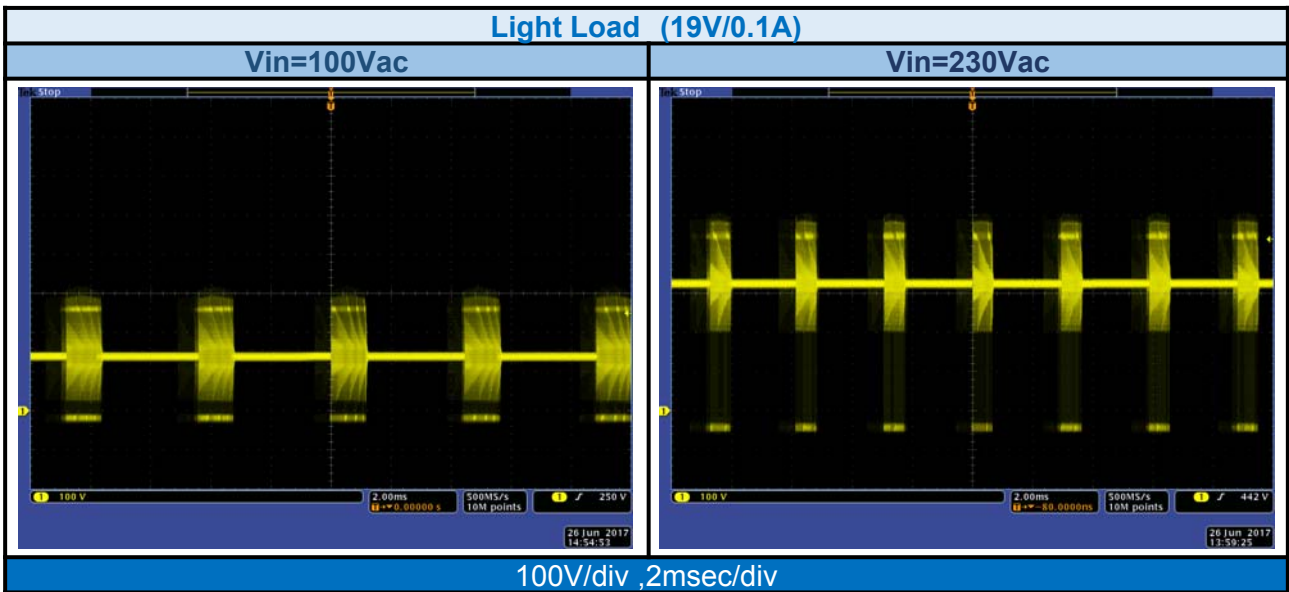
Light Load (19V/0.1A)

| Vin=100Vac | Vin=230Vac |
|---|---|
| Tek Stop | Tek Stop |
| 1 100 V | 1 100 V |
| 2.00ms T→▾0.00000 s | 2.00ms T→▾-80.0000ns |
| 500MS/s 10M points | 500MS/s 10M points |
| 1 ƒ 250 V | 1 ƒ 442 V |
| 26 Jun 2017 14:54:53 | 26 Jun 2017 13:59:25 |

100V/div ,2msec/div